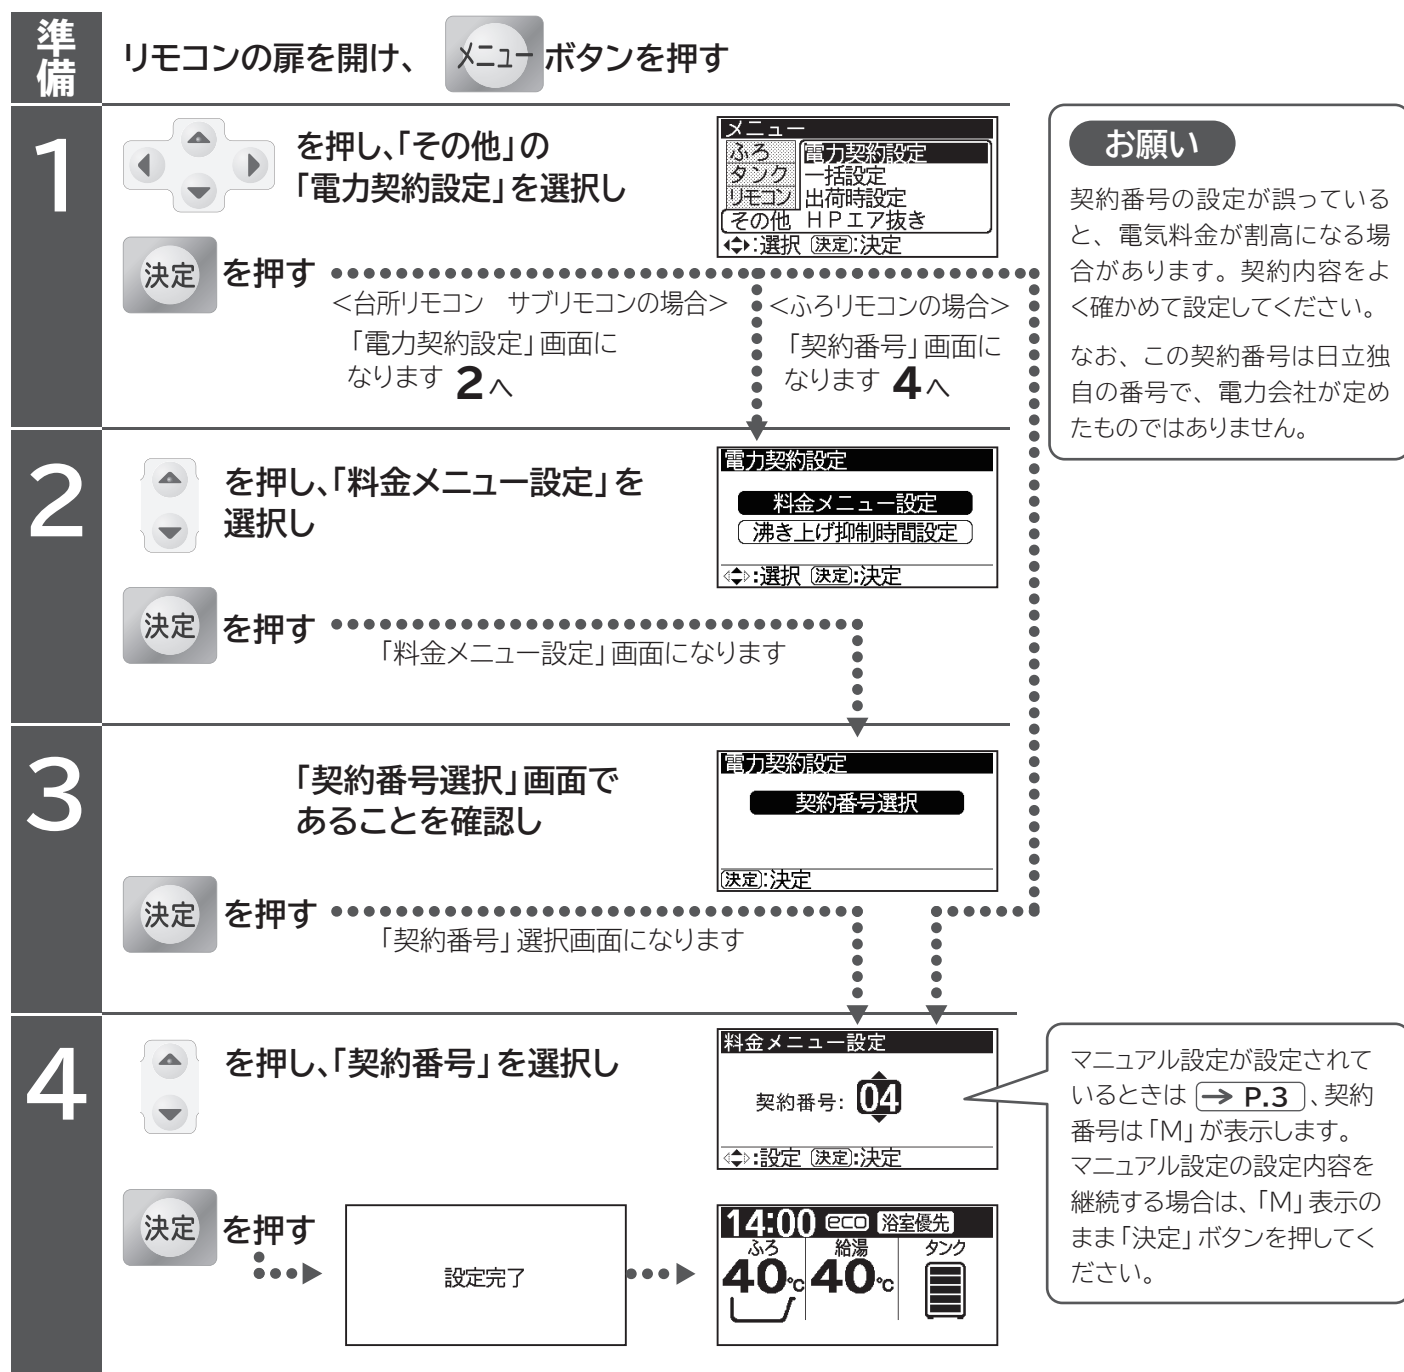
準備 リモコンの扉を開け、 メニュー ボタンを押す

1 を押し､「その他」の「電力契約設定」を選択し

メニュー
ふろ 電力契約設定
タンク 一括設定
リモコン 出荷時設定
その他 HPエア抜き
:選択 決定:決定

決定 を押す
<台所リモコン サブリモコンの場合>
「電力契約設定」画面になります 2へ
<ふろリモコンの場合>
「契約番号」画面になります 4へ

お願い
契約番号の設定が誤っていると、電気料金が割高になる場合があります。契約内容をよく確かめて設定してください。
なお、この契約番号は日立独自の番号で、電力会社が定めたものではありません。

2 を押し､「料金メニュー設定」を選択し

電力契約設定
料金メニュー設定
沸き上げ抑制時間設定
:選択 決定:決定

決定 を押す
「料金メニュー設定」画面になります

3 「契約番号選択」画面であることを確認し

電力契約設定
契約番号選択
決定:決定

決定 を押す
「契約番号」選択画面になります

4 を押し､「契約番号」を選択し

料金メニュー設定
契約番号: 04
:設定 決定:決定

マニュアル設定が設定されているときは → P.3 、契約番号は「M」が表示します。マニュアル設定の設定内容を継続する場合は、「M」表示のまま「決定」ボタンを押してください。

決定 を押す
設定完了

14:00 eco 浴室優先
ふろ 給湯 タンク
40℃ 40℃